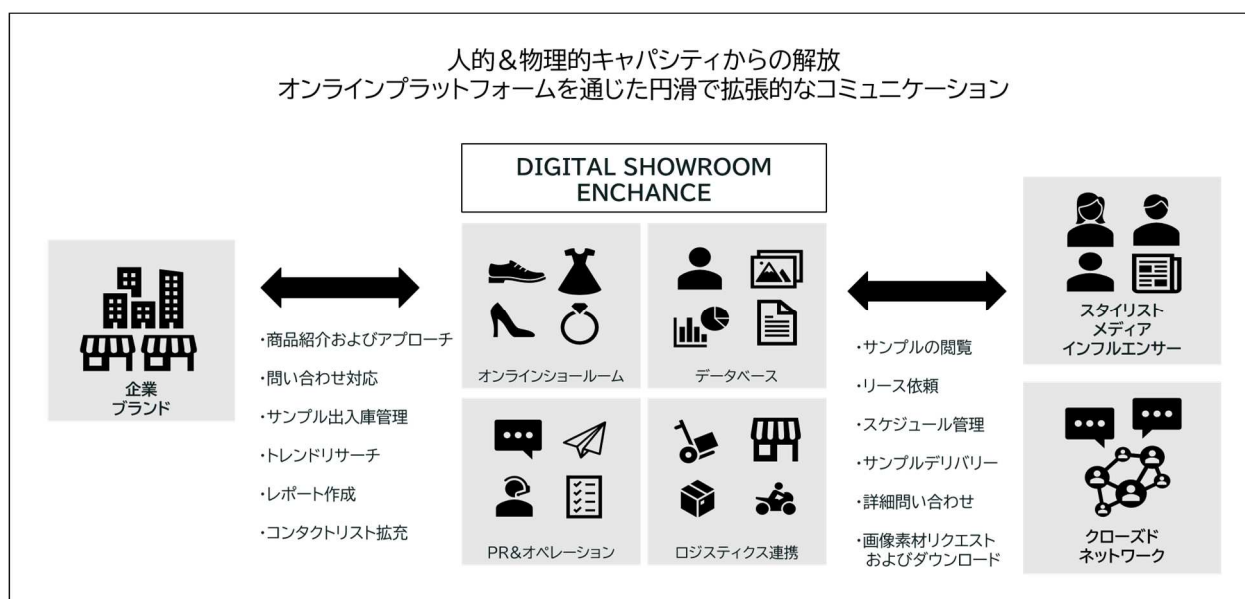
人的＆物理的キャパシティからの解放
オンラインプラットフォームを通じた円滑で拡張的なコミュニケーション

DIGITAL SHOWROOM
ENCHANCE

企業
ブランド

・商品紹介およびアプローチ
・問い合わせ対応
・サンプル出入庫管理
・トレンドリサーチ
・レポート作成
・コンタクトリスト拡充

オンラインショールーム

データベース

PR&オペレーション

ロジスティクス連携

・サンプルの閲覧
・リース依頼
・スケジュール管理
・サンプルデリバリー
・詳細問い合わせ
・画像素材リクエスト
およびダウンロード

スタイリスト
メディア
インフルエンサー

クローズド
ネットワーク